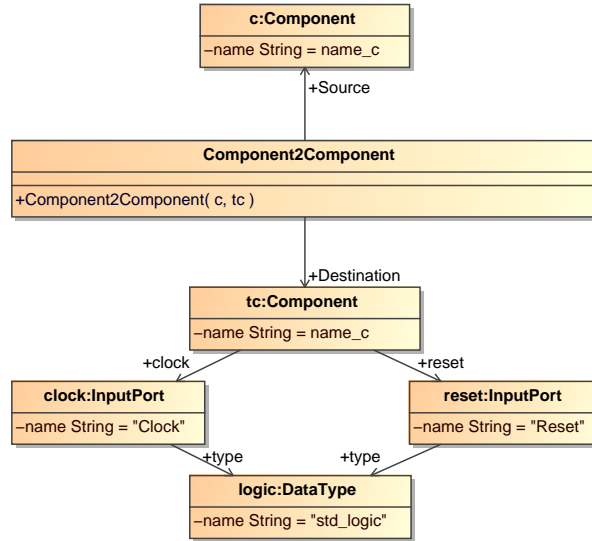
c:Component
–name String = name_c

+Source

Component2Component

+Component2Component( c, tc )

+Destination

tc:Component
–name String = name_c

+clock

+reset

clock:InputPort
–name String = "Clock"

reset:InputPort
–name String = "Reset"

+type

+type

logic:DataType
–name String = "std_logic"